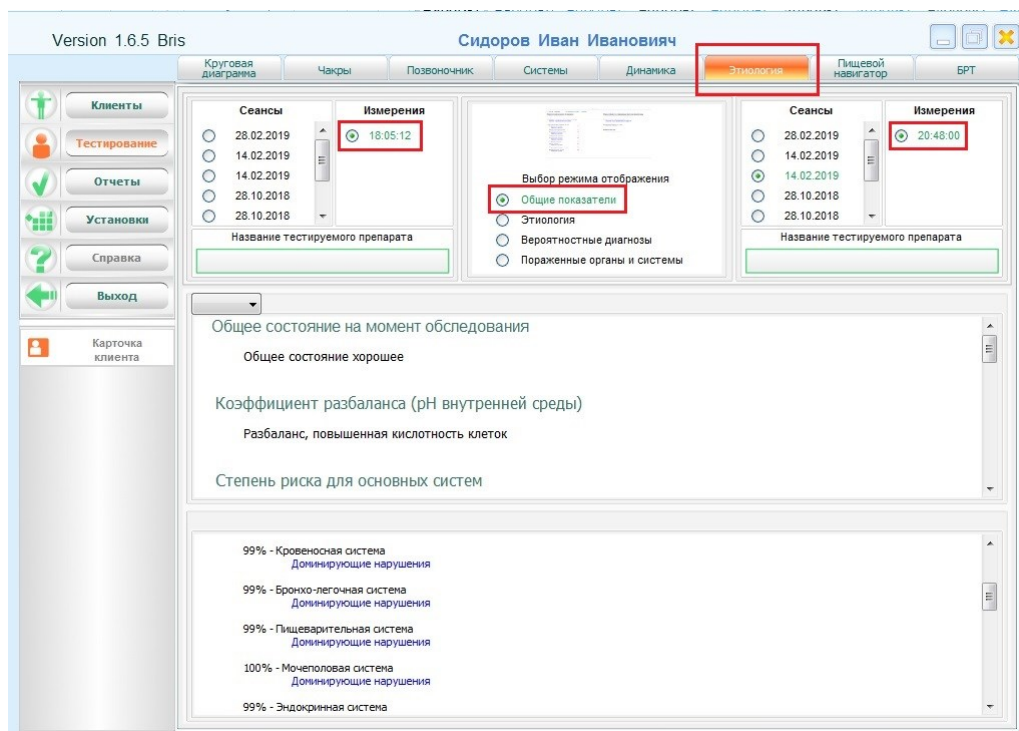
Version 1.6.5 Bris

Сидоров Иван Иванович

Круговая диаграмма | Чакры | Позвоночник | Системы | Динамика | Этиология | Пищевой навигатор | БРТ

Клиенты
Тестирование
Отчеты
Установки
Справка
Выход

Карточка клиента

Сеансы
28.02.2019
14.02.2019
14.02.2019
28.10.2018
28.10.2018

Измерения
18:05:12

Название тестируемого препарата

Выбор режима отображения
Общие показатели
Этиология
Вероятностные диагнозы
Пораженные органы и системы

Сеансы
28.02.2019
14.02.2019
14.02.2019
28.10.2018
28.10.2018

Измерения
20:48:00

Название тестируемого препарата

Общее состояние на момент обследования

Общее состояние хорошее

Коэффициент разбаланса (pH внутренней среды)

Разбаланс, повышенная кислотность клеток

Степень риска для основных систем

99% - Кровеносная система
Доминирующие нарушения

99% - Бронхо-легочная система
Доминирующие нарушения

99% - Пищеварительная система
Доминирующие нарушения

100% - Мочеполовая система
Доминирующие нарушения

99% - Эндокринная система